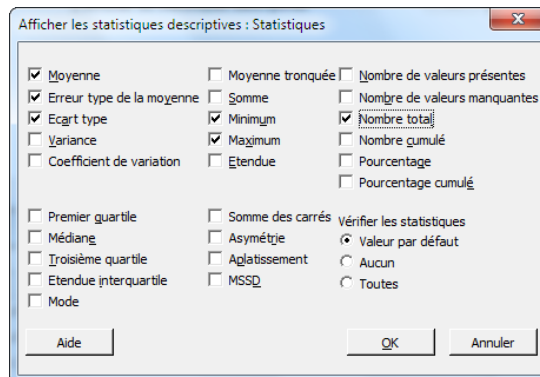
Afficher les statistiques descriptives : Statistiques

Moyenne
Erreur type de la moyenne
Ecart type
Variance
Coefficient de variation

Moyenne tronquée
Somme
Minimum
Maximum
Etendue

Nombre de valeurs présentes
Nombre de valeurs manquantes
Nombre total
Nombre cumulé
Pourcentage
Pourcentage cumulé

Premier quartile
Médiane
Troisième quartile
Etendue interquartile
Mode

Somme des carrés
Asymétrie
Aplatissement
MSSD

Vérifier les statistiques
Valeur par défaut
Aucun
Toutes

Aide
OK
Annuler